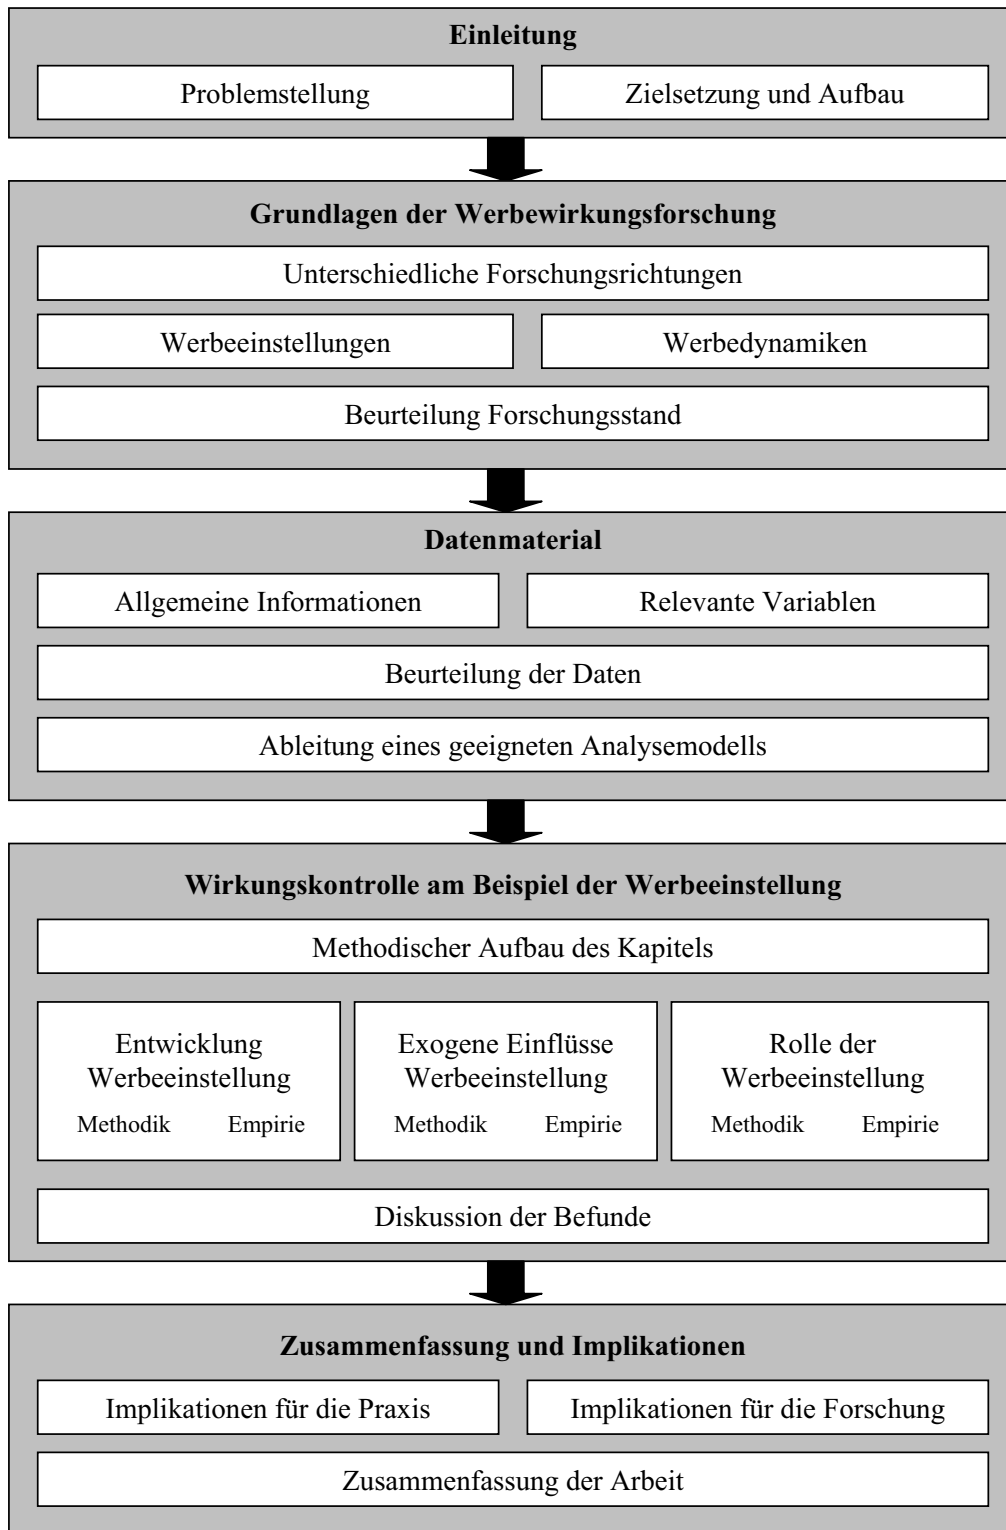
Einleitung

Problemstellung

Zielsetzung und Aufbau

Grundlagen der Werbewirkungsforschung

Unterschiedliche Forschungsrichtungen

Werbeeinstellungen

Werbedynamiken

Beurteilung Forschungsstand

Datenmaterial

Allgemeine Informationen

Relevante Variablen

Beurteilung der Daten

Ableitung eines geeigneten Analysemodells

Wirkungskontrolle am Beispiel der Werbeeinstellung

Methodischer Aufbau des Kapitels

Entwicklung Werbeeinstellung

Methodik Empirie

Exogene Einflüsse Werbeeinstellung

Methodik Empirie

Rolle der Werbeeinstellung

Methodik Empirie

Diskussion der Befunde

Zusammenfassung und Implikationen

Implikationen für die Praxis

Implikationen für die Forschung

Zusammenfassung der Arbeit